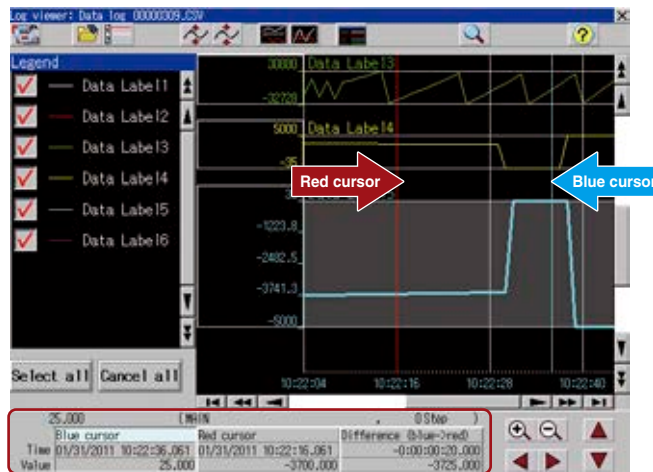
Log viewer: Data log 00000309.CSV

Legend

Data Label1
Data Label2
Data Label3
Data Label4
Data Label5
Data Label6

Select all
Cancel all

30000 Data Label3
-32228
5000 Data Label4
-35

Red cursor
Blue cursor

-1223.8
-2482.5
-3741.3
-5000

10:22:04
10:22:16
10:22:28
10:22:40

25.000
[MHIN
0Step

| | Blue cursor | Red cursor | Difference (blue->red) |
|---|---|---|---|
| Time | 01/31/2011 10:22:36.061 | 01/31/2011 10:22:16.061 | -0:00:00:20.000 |
| Value | 25.000 | -3700.000 | -3725.000 |